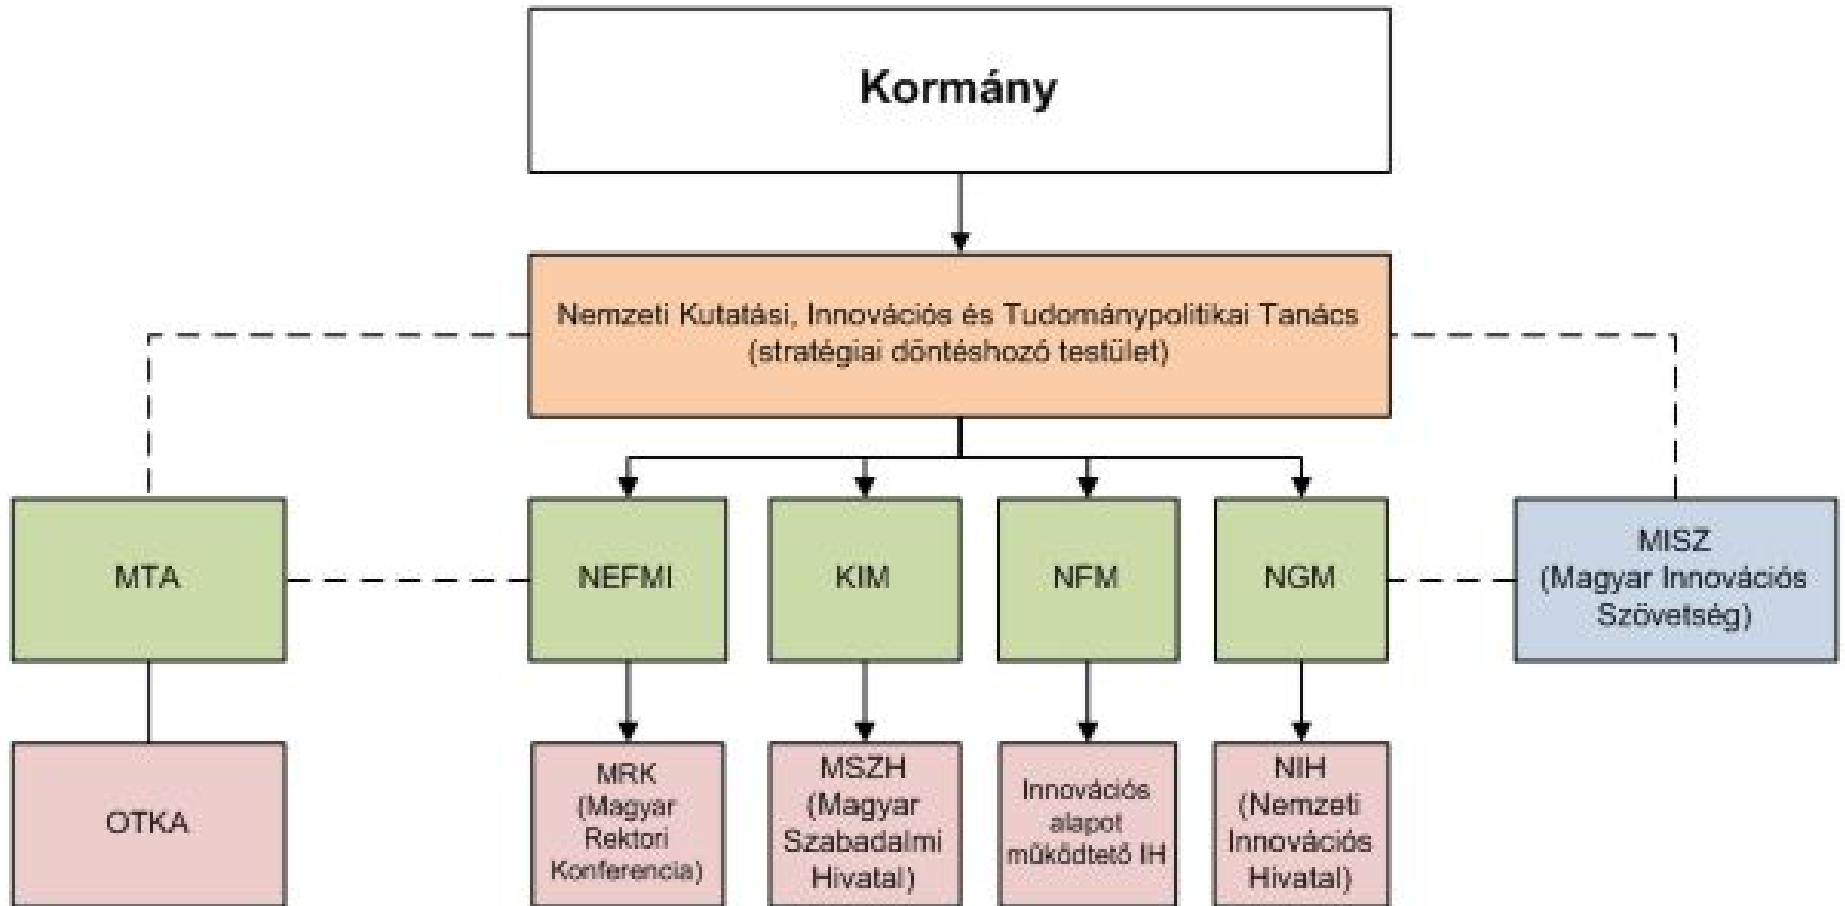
Kormány

Nemzeti Kutatási, Innovációs és Tudománypolitikai Tanács (stratégiai döntéshozó testület)

MTA

NEFMI

KIM

NFM

NGM

MISZ (Magyar Innovációs Szövetség)

OTKA

MRK (Magyar Rektori Konferencia)

MSZH (Magyar Szabadalmi Hivatal)

Innovációs alapot működtető IH

NIH (Nemzeti Innovációs Hivatal)